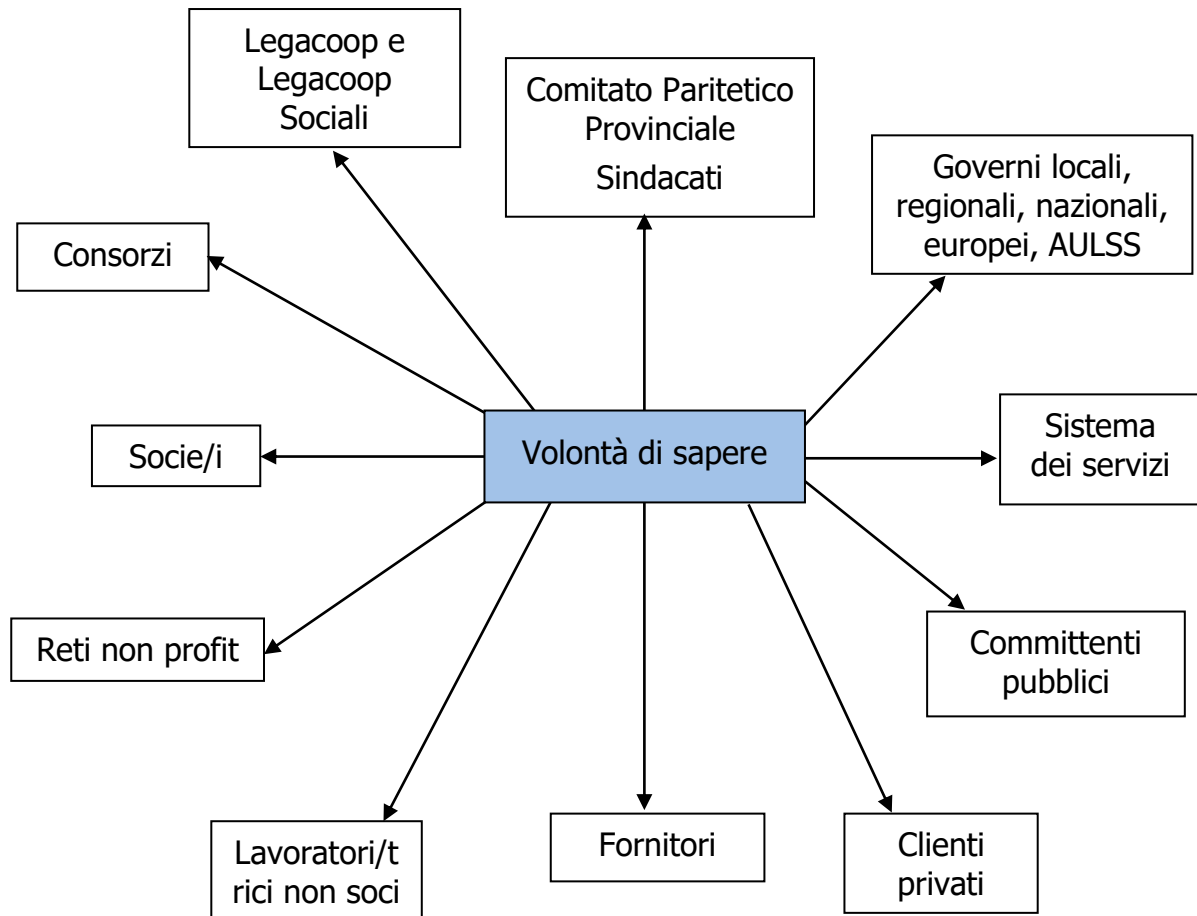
Legacoop e Legacoop Sociali

Comitato Paritetico Provinciale
Sindacati

Governi locali, regionali, nazionali, europei, AULSS

Consorzi

Volontà di sapere

Socie/i

Sistema dei servizi

Reti non profit

Committenti pubblici

Lavoratori/trici non soci

Fornitori

Clienti privati